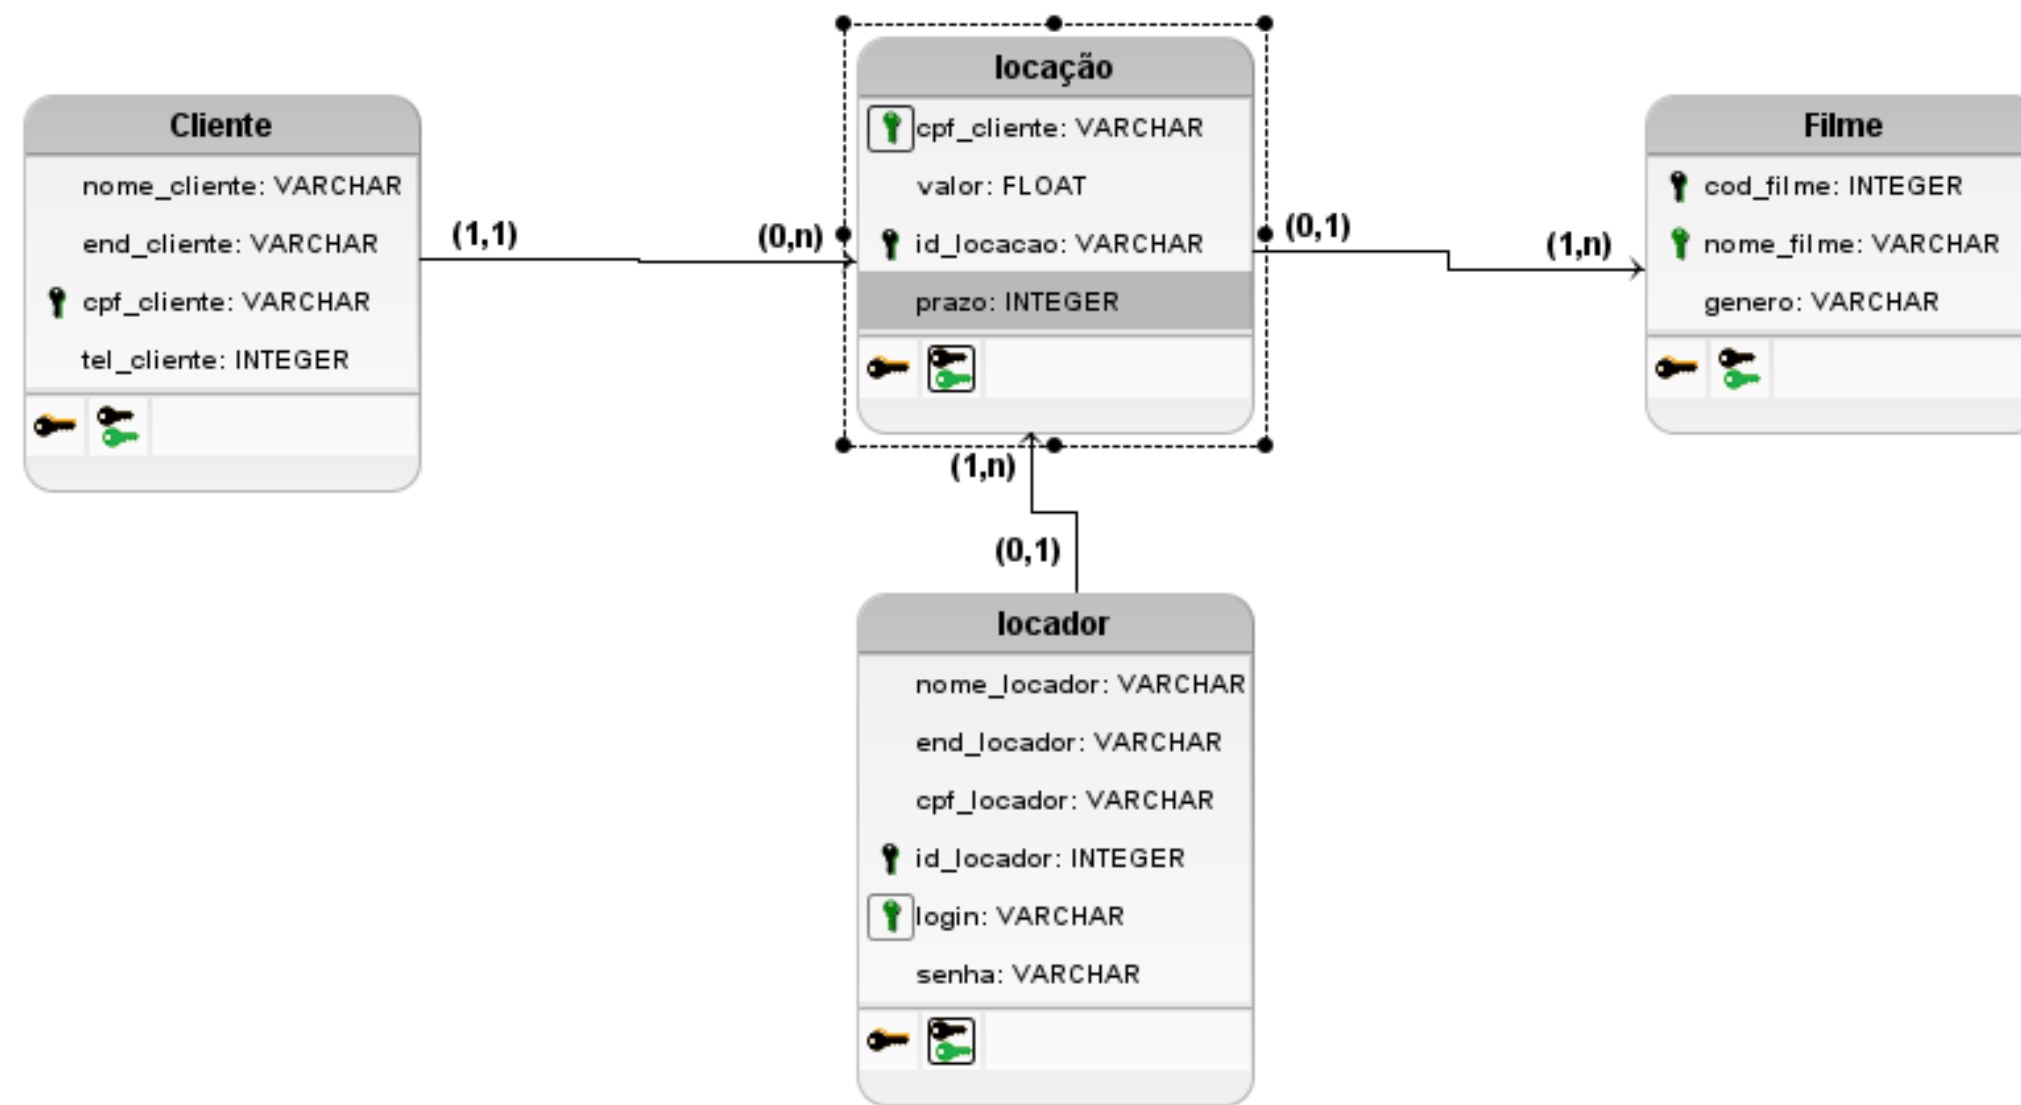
Cliente
nome_cliente: VARCHAR
end_cliente: VARCHAR
cpf_cliente: VARCHAR
tel_cliente: INTEGER

(1,1)

(0,n)

locação
cpf_cliente: VARCHAR
valor: FLOAT
id_locacao: VARCHAR
prazo: INTEGER

(0,1)

(1,n)

Filme
cod_filme: INTEGER
nome_filme: VARCHAR
genero: VARCHAR

(1,n)

(0,1)

locador
nome_locador: VARCHAR
end_locador: VARCHAR
cpf_locador: VARCHAR
id_locador: INTEGER
login: VARCHAR
senha: VARCHAR